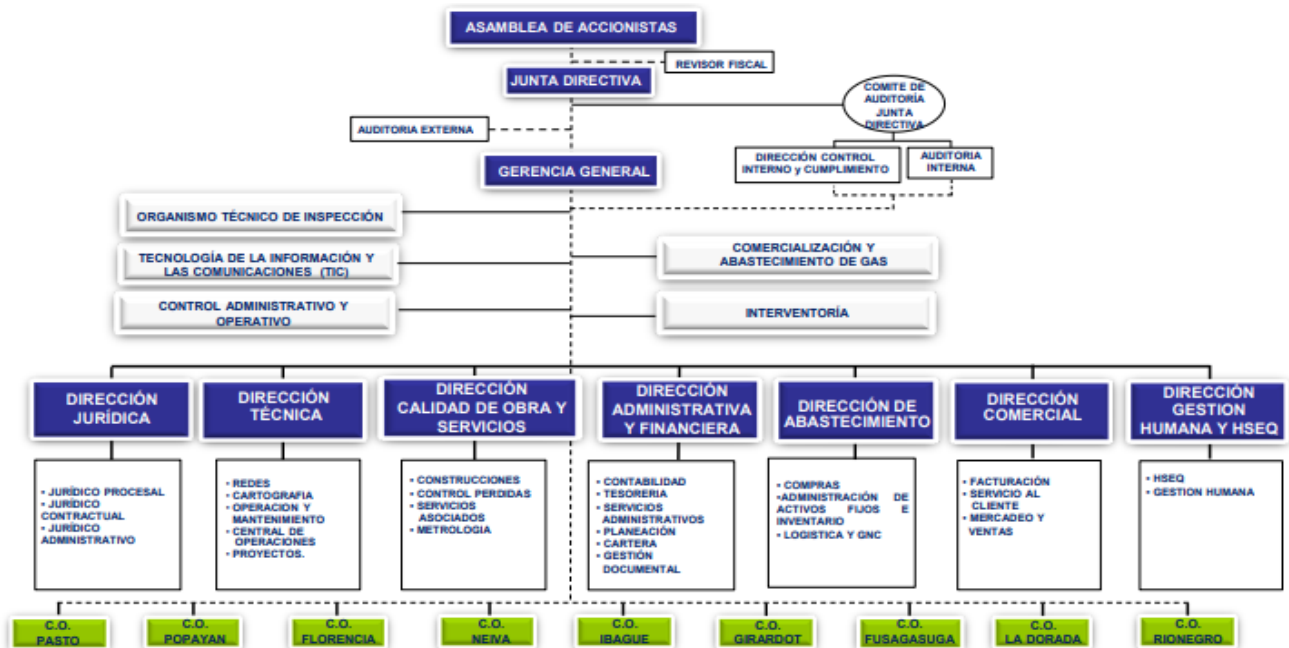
ASAMBLEA DE ACCIONISTAS

REVISOR FISCAL

JUNTA DIRECTIVA

COMITE DE AUDITORÍA JUNTA DIRECTIVA

AUDITORIA EXTERNA

GERENCIA GENERAL

DIRECCIÓN CONTROL INTERNO y CUMPLIMIENTO

AUDITORIA INTERNA

ORGANISMO TÉCNICO DE INSPECCIÓN

TECNOLOGÍA DE LA INFORMACIÓN Y LAS COMUNICACIONES (TIC)

COMERCIALIZACIÓN Y ABASTECIMIENTO DE GAS

CONTROL ADMINISTRATIVO Y OPERATIVO

INTERVENTORÍA

DIRECCIÓN JURÍDICA

DIRECCIÓN TÉCNICA

DIRECCIÓN CALIDAD DE OBRA Y SERVICIOS

DIRECCIÓN ADMINISTRATIVA Y FINANCIERA

DIRECCIÓN DE ABASTECIMIENTO

DIRECCIÓN COMERCIAL

DIRECCIÓN GESTION HUMANA Y HSEQ

• JURÍDICO PROCESAL
• JURÍDICO CONTRACTUAL
• JURÍDICO ADMINISTRATIVO

• REDES
• CARTOGRAFIA
• OPERACION Y MANTENIMIENTO
• CENTRAL DE OPERACIONES
• PROYECTOS.

• CONSTRUCCIONES
• CONTROL PERDIDAS
• SERVICIOS ASOCIADOS
• METROLOGIA

• CONTABILIDAD
• TESORERIA
• SERVICIOS ADMINISTRATIVOS
• PLANEACIÓN
• CARTERA
• GESTIÓN DOCUMENTAL

• COMPRAS
•ADMINISTRACIÓN DE ACTIVOS FIJOS E INVENTARIO
• LOGISTICA Y GNC

• FACTURACIÓN
• SERVICIO AL CLIENTE
• MERCADEO Y VENTAS

• HSEQ
• GESTION HUMANA

C.O. PASTO

C.O. POPAYAN

C.O. FLORENCIA

C.O. NEIVA

C.O. IBAGUE

C.O. GIRARDOT

C.O. FUSAGASUGA

C.O. LA DORADA

C.O. RIONEGRO